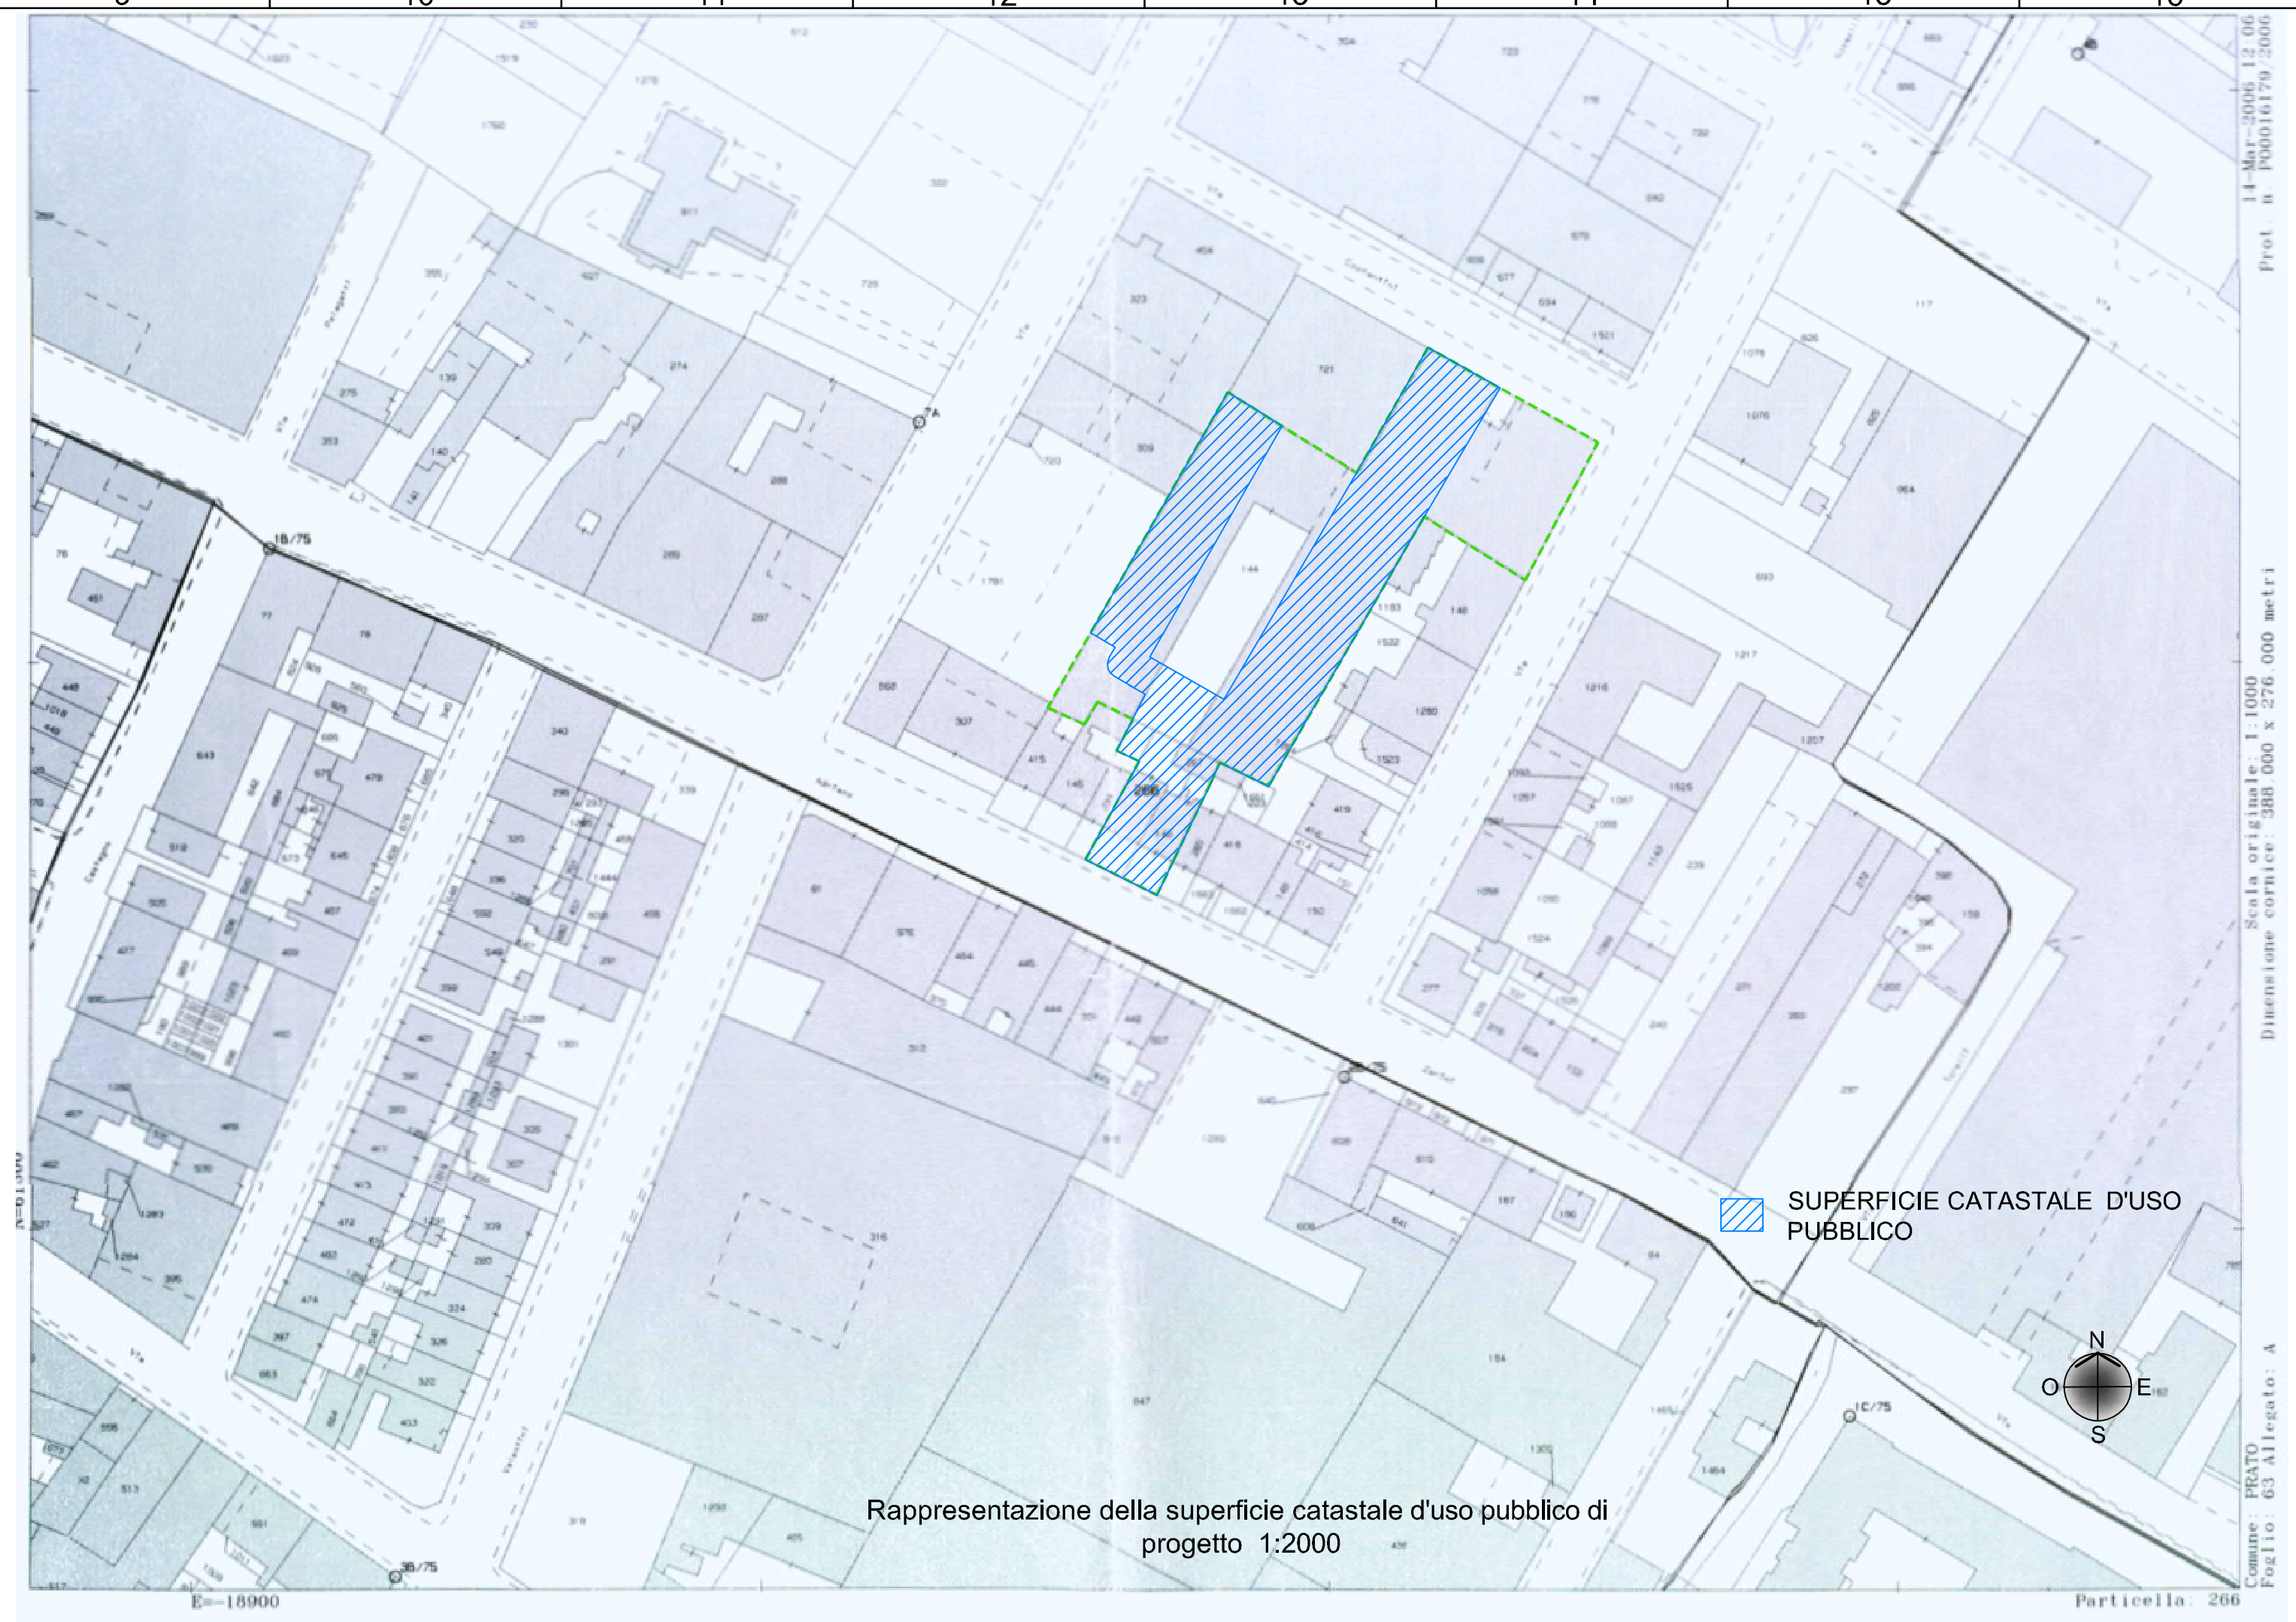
14-Mar-2006 12:06
Prot. n. P00016179/2006

Scala originale: 1:1000
Dimensione cornice: 388.000 x 276.000 metri

Comune: PRATO
Foglio: 63 Allegato: A

Particella: 266

E=-18900

1B/75
7A
3B/75
1C/75

144
266

SUPERFICIE CATASTALE D'USO PUBBLICO

N
O
E
S

Rappresentazione della superficie catastale d'uso pubblico di progetto 1:2000